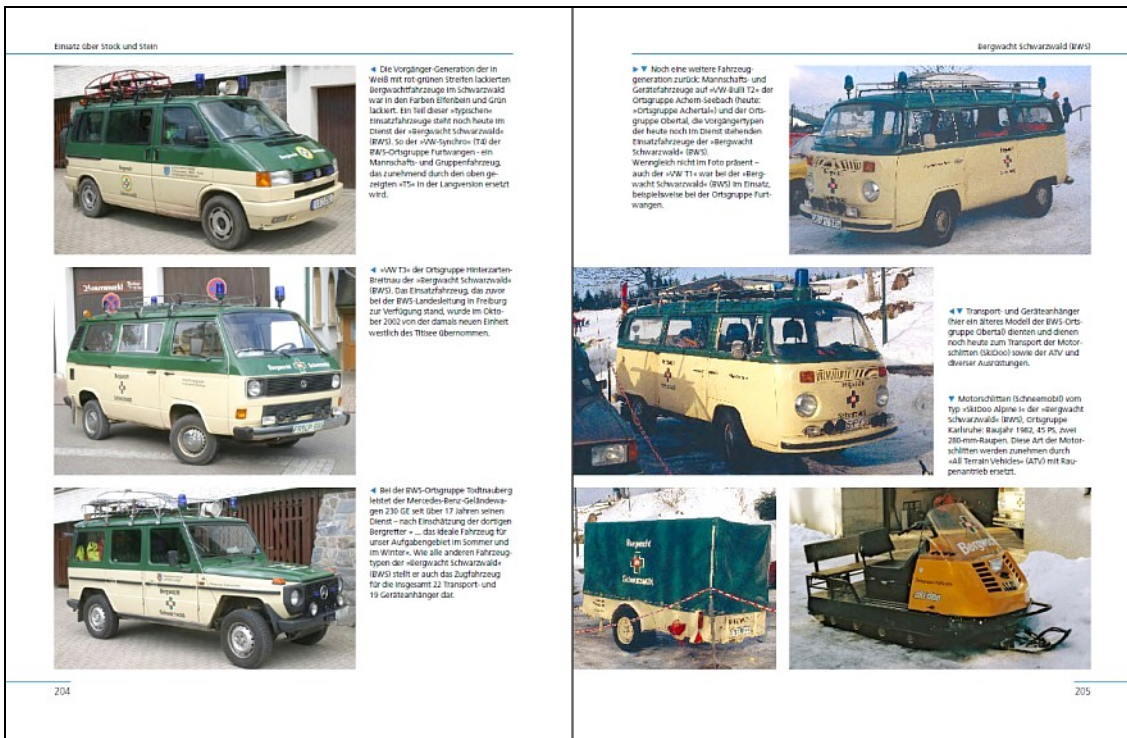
Einsatz über Stock und Stein

◄ Die Vorgänger-Generation der in Weiß mit rot-grünen Streifen lackierten Bergwachtfahrzeuge im Schwarzwald war in den Farben Elfenbein und Grün lackiert. Ein Teil dieser »typischen« Einsatzfahrzeuge steht noch heute im Dienst der »Bergwacht Schwarzwald« (BWS). So der »VW-Synchro« (T4) der BWS-Ortsgruppe Furtwangen – ein Mannschafts- und Gruppenfahrzeug, das zunehmend durch den oben gezeigten »T5« in der Langversion ersetzt wird.

◄ »VW T3« der Ortsgruppe Hinterzarten-Breitnau der »Bergwacht Schwarzwald« (BWS). Das Einsatzfahrzeug, das zuvor bei der BWS-Landesleitung in Freiburg zur Verfügung stand, wurde im Oktober 2002 von der damals neuen Einheit westlich des Titisee übernommen.

◄ Bei der BWS-Ortsgruppe Todtnauberg leistet der Mercedes-Benz-Geländewagen 230 GE seit über 17 Jahren seinen Dienst – nach Einschätzung der dortigen Bergretter » ... das ideale Fahrzeug für unser Aufgabengebiet im Sommer und im Winter«. Wie alle anderen Fahrzeugtypen der »Bergwacht Schwarzwald« (BWS) stellt er auch das Zugfahrzeug für die insgesamt 22 Transport- und 19 Gerätanhänger dar.

204

Bergwacht Schwarzwald (BWS)

►▼ Noch eine weitere Fahrzeuggeneration zurück: Mannschafts- und Gerätefahrzeuge auf »VW-Bulli T2« der Ortsgruppe Achern-Seebach (heute: »Ortsgruppe Achertal«) und der Ortsgruppe Obertal, die Vorgängertypen der heute noch im Dienst stehenden Einsatzfahrzeuge der »Bergwacht Schwarzwald« (BWS).
Wenngleich nicht im Foto präsent – auch der »VW T1« war bei der »Bergwacht Schwarzwald« (BWS) im Einsatz, beispielsweise bei der Ortsgruppe Furtwangen.

◄▼ Transport- und Geräteanhänger (hier ein älteres Modell der BWS-Ortsgruppe Obertal) dienten und dienen noch heute zum Transport der Motorschlitten (SkiDoo) sowie der ATV und diverser Ausrüstungen.

▼ Motorschlitten (Schneemobil) vom Typ »SkiDoo Alpine I« der »Bergwacht Schwarzwald« (BWS), Ortsgruppe Karlsruhe; Baujahr 1982, 45 PS, zwei 280-mm-Raupen. Diese Art der Motorschlitten werden zunehmen durch »All Terrain Vehicles« (ATV) mit Raupenantrieb ersetzt.

205